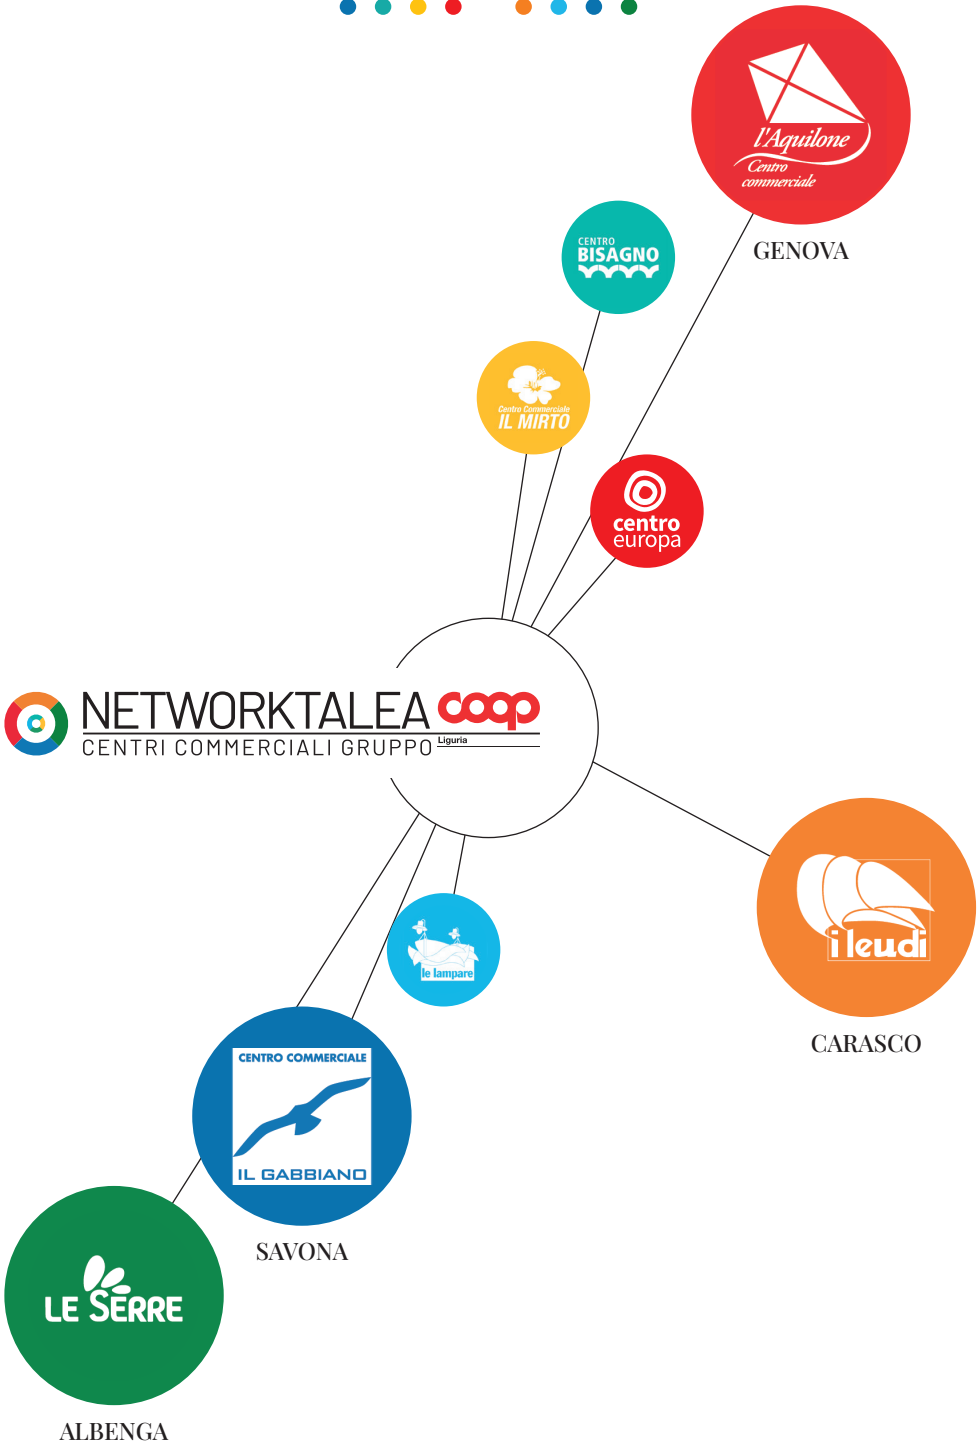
l'Aquilone
Centro commerciale
GENOVA

CENTRO
BISAGNO

Centro Commerciale
IL MIRTO

centro
europa

NETWORKTALEA coop
CENTRI COMMERCIALI GRUPPO Liguria

i leudi
CARASCO

le lampare

CENTRO COMMERCIALE
IL GABBIANO
SAVONA

LE SERRE
ALBENGA